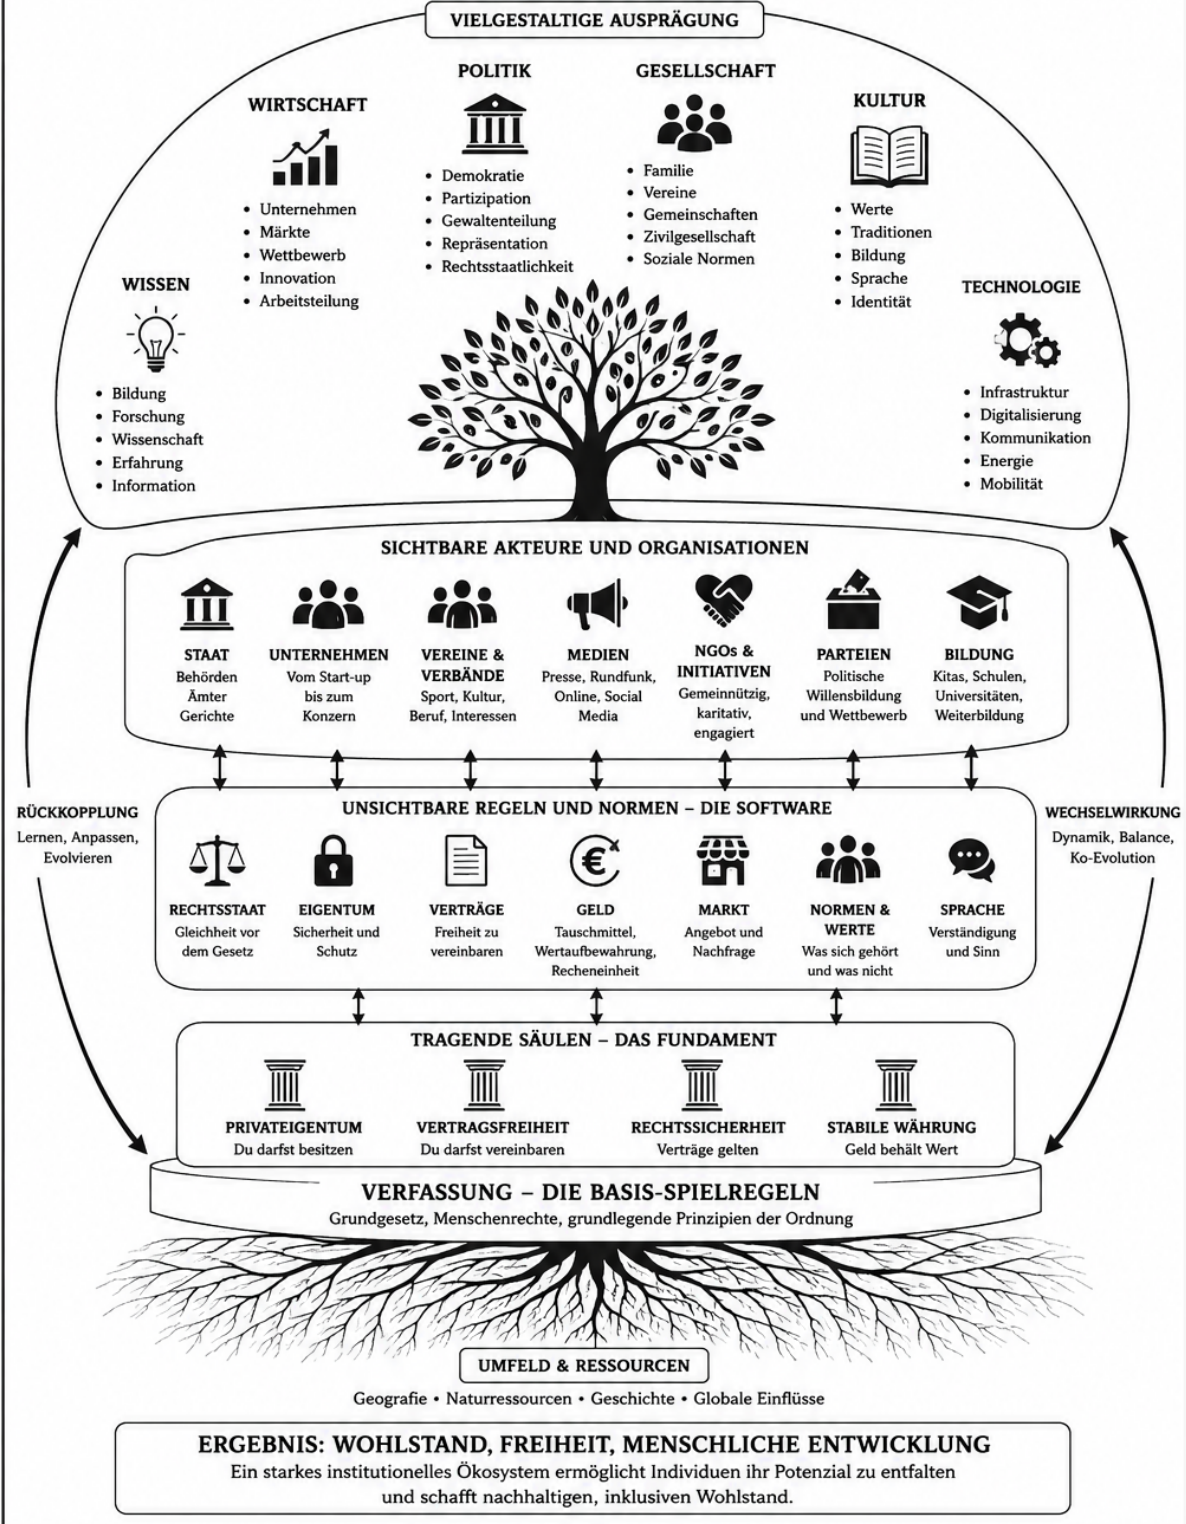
VIELGESTALTIGE AUSPRÄGUNG

POLITIK
• Demokratie
• Partizipation
• Gewaltenteilung
• Repräsentation
• Rechtsstaatlichkeit

GESELLSCHAFT
• Familie
• Vereine
• Gemeinschaften
• Zivilgesellschaft
• Soziale Normen

WIRTSCHAFT
• Unternehmen
• Märkte
• Wettbewerb
• Innovation
• Arbeitsteilung

KULTUR
• Werte
• Traditionen
• Bildung
• Sprache
• Identität

WISSEN
• Bildung
• Forschung
• Wissenschaft
• Erfahrung
• Information

TECHNOLOGIE
• Infrastruktur
• Digitalisierung
• Kommunikation
• Energie
• Mobilität

SICHTBARE AKTEURE UND ORGANISATIONEN

STAAT
Behörden Ämter Gerichte

UNTERNEHMEN
Vom Start-up bis zum Konzern

VEREINE & VERBÄNDE
Sport, Kultur, Beruf, Interessen

MEDIEN
Presse, Rundfunk, Online, Social Media

NGOs & INITIATIVEN
Gemeinnützig, karitativ, engagiert

PARTEIEN
Politische Willensbildung und Wettbewerb

BILDUNG
Kitas, Schulen, Universitäten, Weiterbildung

RÜCKKOPPLUNG
Lernen, Anpassen, Evolvieren

WECHSELWIRKUNG
Dynamik, Balance, Ko-Evolution

UNSICHTBARE REGELN UND NORMEN – DIE SOFTWARE

RECHTSSTAAT
Gleichheit vor dem Gesetz

EIGENTUM
Sicherheit und Schutz

VERTRÄGE
Freiheit zu vereinbaren

GELD
Tauschmittel, Wertaufbewahrung, Recheneinheit

MARKT
Angebot und Nachfrage

NORMEN & WERTE
Was sich gehört und was nicht

SPRACHE
Verständigung und Sinn

TRAGENDE SÄULEN – DAS FUNDAMENT

PRIVATEIGENTUM
Du darfst besitzen

VERTRAGSFREIHEIT
Du darfst vereinbaren

RECHTSSICHERHEIT
Verträge gelten

STABILE WÄHRUNG
Geld behält Wert

VERFASSUNG – DIE BASIS-SPIELREGELN
Grundgesetz, Menschenrechte, grundlegende Prinzipien der Ordnung

UMFELD & RESSOURCEN
Geografie • Naturressourcen • Geschichte • Globale Einflüsse

ERGEBNIS: WOHLSTAND, FREIHEIT, MENSCHLICHE ENTWICKLUNG
Ein starkes institutionelles Ökosystem ermöglicht Individuen ihr Potenzial zu entfalten und schafft nachhaltigen, inklusiven Wohlstand.